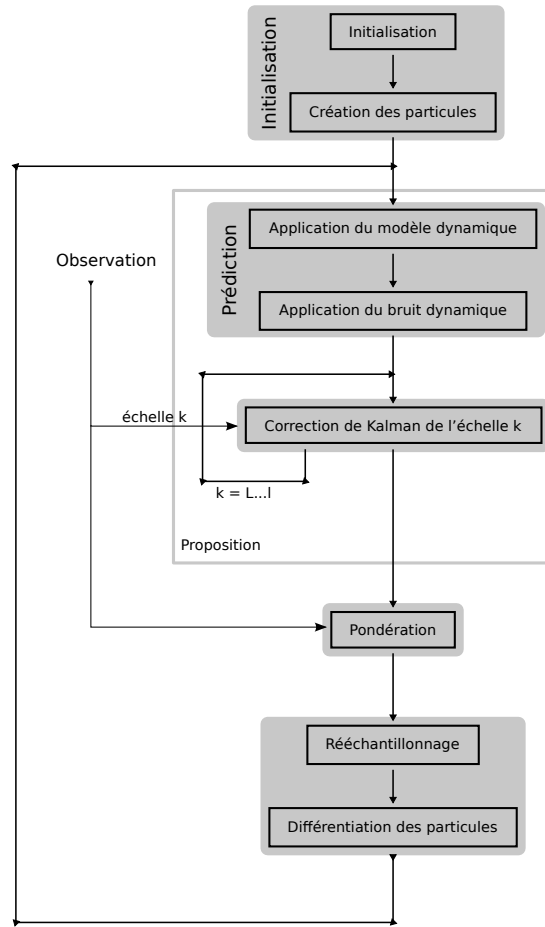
Initialisation

Initialisation

Création des particules

Prédiction

Application du modèle dynamique

Application du bruit dynamique

Observation

échelle k

Correction de Kalman de l’échelle k

k = L...l

Proposition

Pondération

Rééchantillonnage

Différentiation des particules